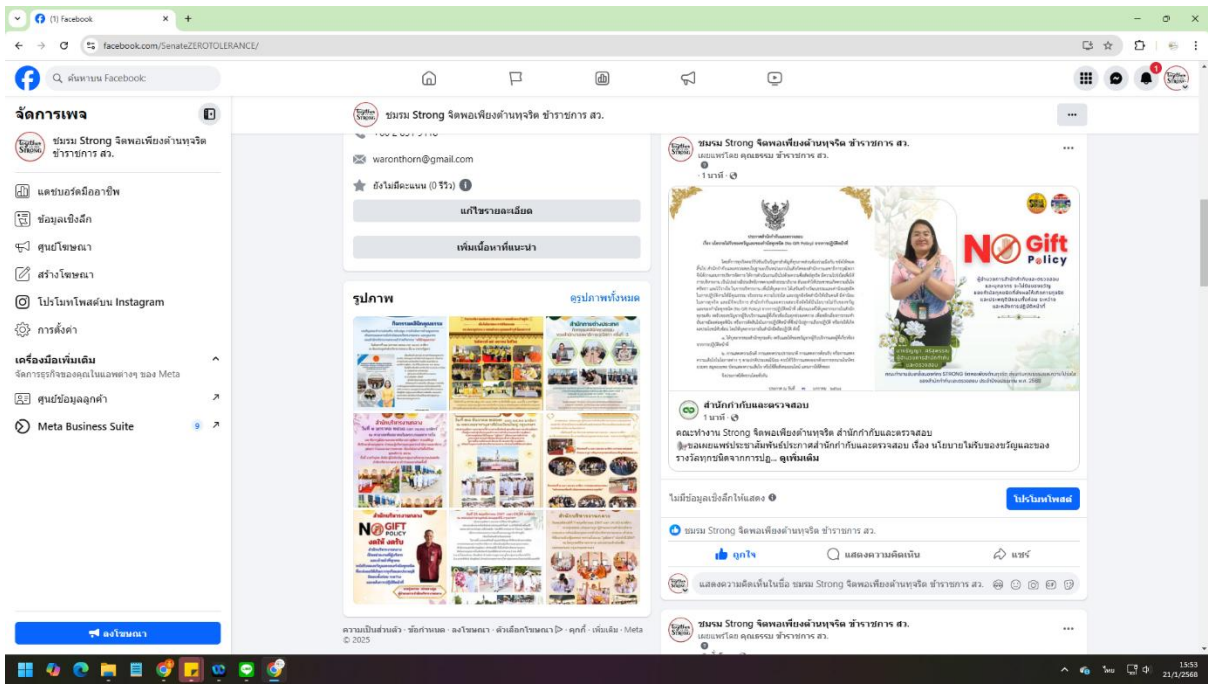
(1) Facebook
facebook.com/SenateZEROTOLERANCE/
ค้นหาบน Facebook
1

จัดการเพจ
ชมรม Strong จิตพอเพียงต้านทุจริต ข้าราชการ สว.
แดชบอร์ดมืออาชีพ
ข้อมูลเชิงลึก
ศูนย์โฆษณา
สร้างโฆษณา
โปรโมทโพสต์บน Instagram
การตั้งค่า
เครื่องมือเพิ่มเติม
จัดการธุรกิจของคุณในแอพต่างๆ ของ Meta
ศูนย์ข้อมูลลูกค้า
Meta Business Suite 9
ลงโฆษณา

ชมรม Strong จิตพอเพียงต้านทุจริต ข้าราชการ สว.
...
waronthorn@gmail.com
ยังไม่มีคะแนน (0 รีวิว)
แก้ไขรายละเอียด
เพิ่มเนื้อหาที่แนะนำ
รูปภาพ
ดูรูปภาพทั้งหมด
ความเป็นส่วนตัว · ข้อกำหนด · ลงโฆษณา · ตัวเลือกโฆษณา · คุกกี้ · เพิ่มเติม · Meta © 2025

ชมรม Strong จิตพอเพียงต้านทุจริต ข้าราชการ สว.
เผยแพร่โดย คุณธรรม ข้าราชการ สว.
1 นาที
NO Gift Policy
สำนักกำกับและตรวจสอบ
1 นาที
คณะทำงาน Strong จิตพอเพียงต้านทุจริต สำนักกำกับและตรวจสอบ
ขอเผยแพร่ประชาสัมพันธ์ประกาศสำนักกำกับและตรวจสอบ เรื่อง นโยบายไม่รับของขวัญและของรางวัลทุกชนิดจากการปฏิ... ดูเพิ่มเติม
ไม่มีข้อมูลเชิงลึกให้แสดง
โปรโมทโพสต์
ชมรม Strong จิตพอเพียงต้านทุจริต ข้าราชการ สว.
ถูกใจ
แสดงความคิดเห็น
แชร์
แสดงความคิดเห็นในชื่อ ชมรม Strong จิตพอเพียงต้านทุจริต ข้าราชการ สว.
ชมรม Strong จิตพอเพียงต้านทุจริต ข้าราชการ สว.
เผยแพร่โดย คุณธรรม ข้าราชการ สว.

15:53
21/1/2568